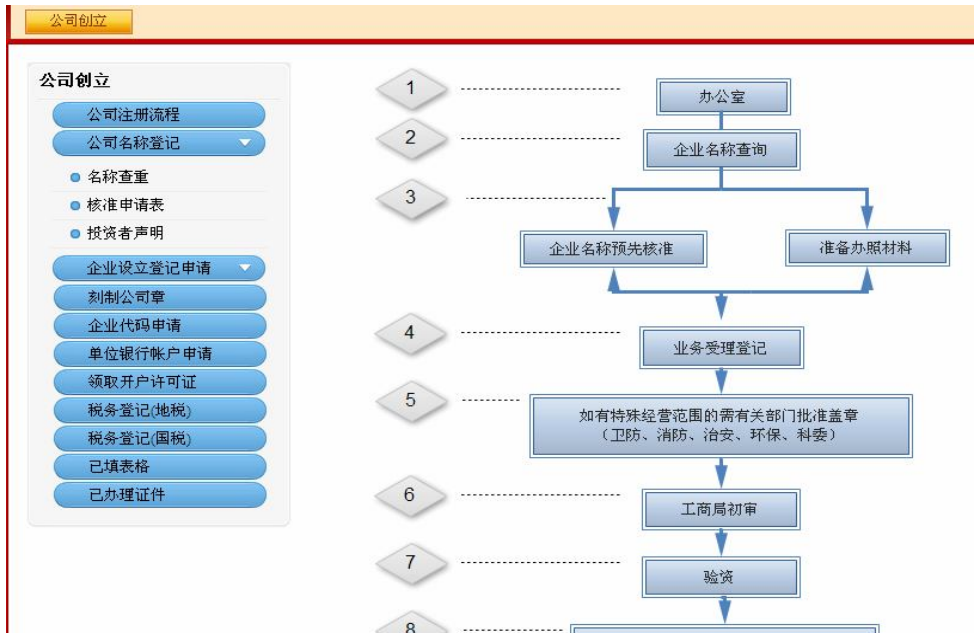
公司创立

公司创立
公司注册流程
公司名称登记
名称查重
核准申请表
投资者声明
企业设立登记申请
刻制公司章
企业代码申请
单位银行帐户申请
领取开户许可证
税务登记(地税)
税务登记(国税)
已填表格
已办理证件

1
办公室
2
企业名称查询
3
企业名称预先核准
准备办照材料
4
业务受理登记
5
如有特殊经营范围的需有关部门批准盖章
（卫防、消防、治安、环保、科委）
6
工商局初审
7
验资
8